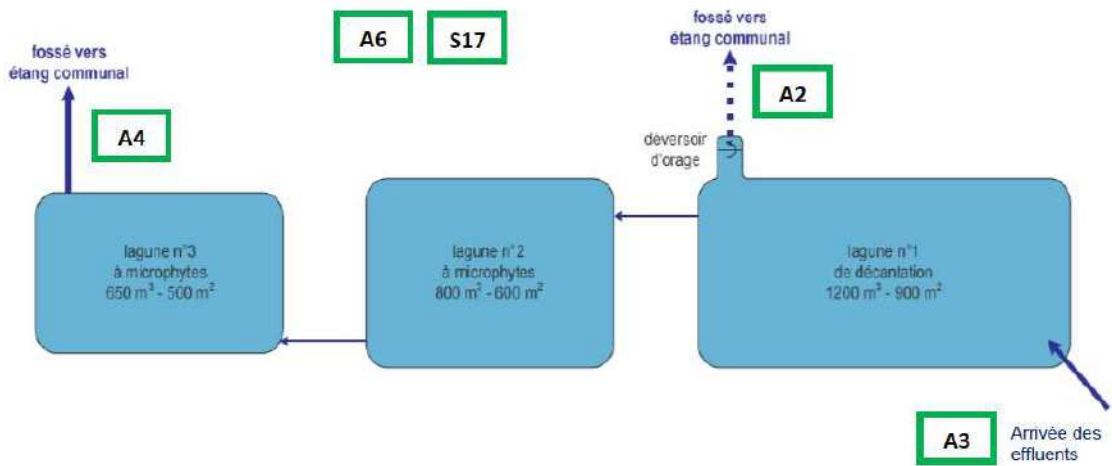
A6 S17

fossé vers étang communal

A4

lagune n°3 à microphytes $650\ m^3$ - $500\ m^2$

lagune n°2 à microphytes $800\ m^2$ - $600\ m^2$

fossé vers étang communal

A2

déversoir d'orage

lagune n°1 de décantation $1200\ m^3$ - $900\ m^2$

A3

Arrivée des effluents